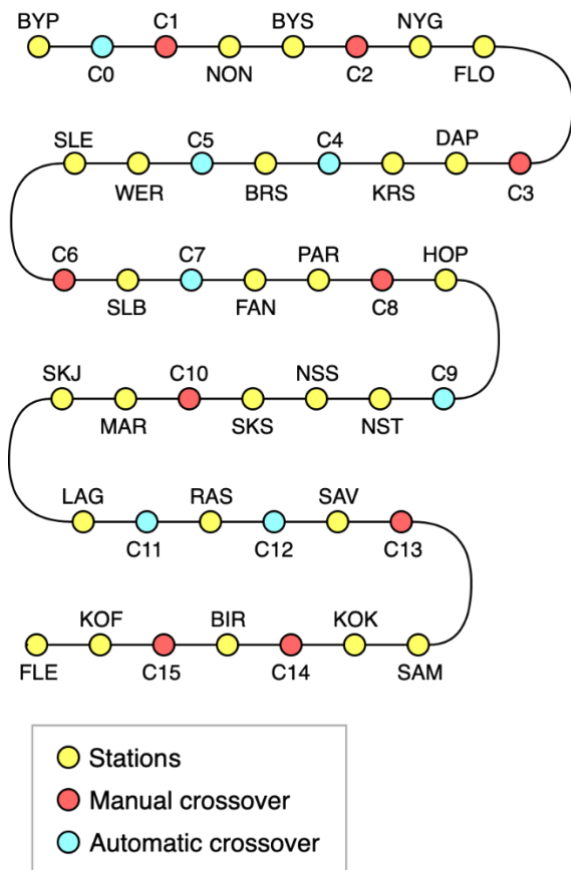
BYP C0 C1 NON BYS C2 NYG FLO

SLE WER C5 BRS C4 KRS DAP C3

C6 SLB C7 FAN PAR C8 HOP

SKJ MAR C10 SKS NSS NST C9

LAG C11 RAS C12 SAV C13

FLE KOF C15 BIR C14 KOK SAM

Stations
Manual crossover
Automatic crossover